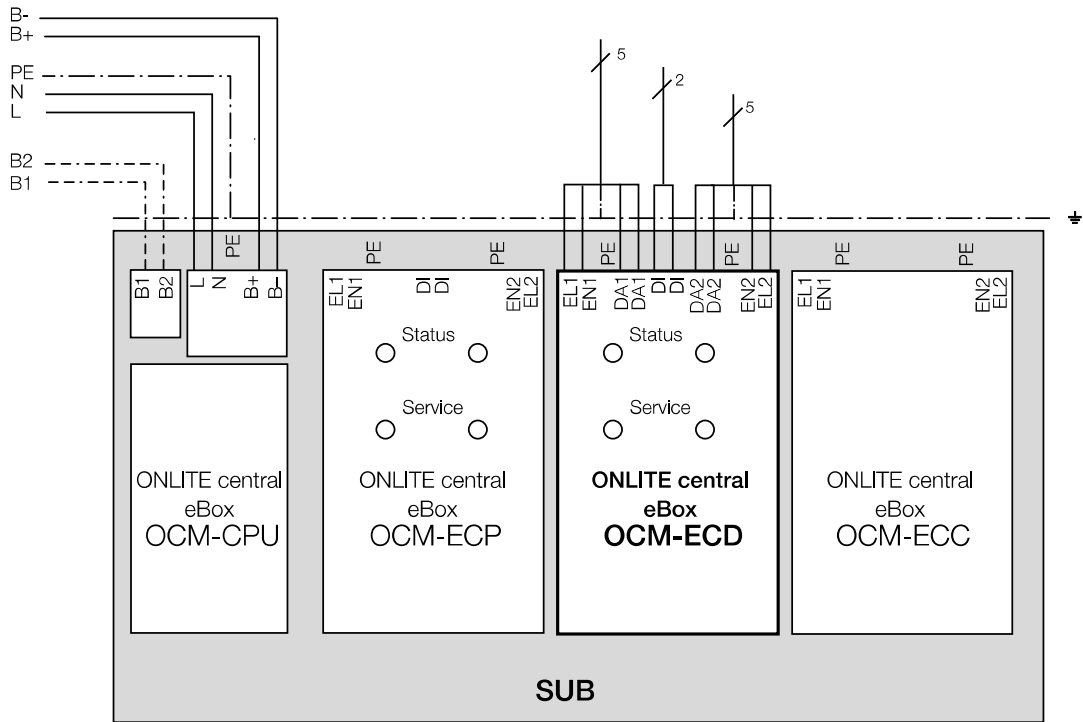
B-
B+
PE
N
L
B2
B1

5
2
5

B1 B2
L N PE B+ B-

PE PE
EL1 EN1 DI DI EN2 EL2
Status
Service
ONLITE central eBox OCM-CPU

ONLITE central eBox OCM-ECP

PE PE
EL1 EN1 DA1 DA1 DI DI DA2 DA2 EN2 EL2
Status
Service
ONLITE central eBox OCM-ECD

PE PE
EL1 EN1 EN2 EL2
ONLITE central eBox OCM-ECC

SUB